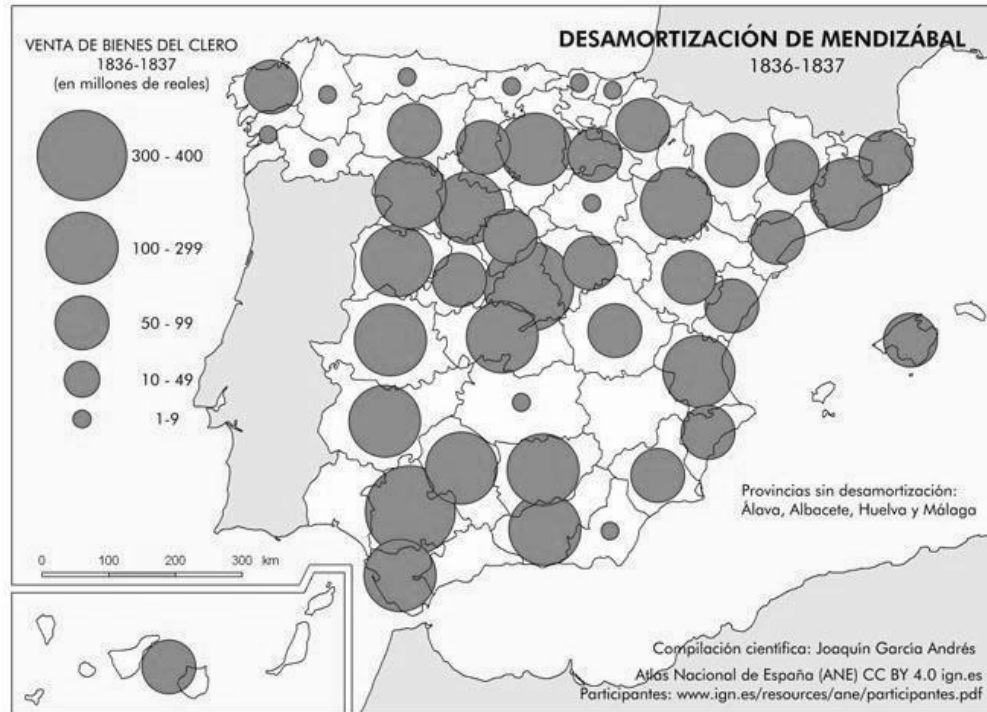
VENTA DE BIENES DEL CLERO
1836-1837
(en millones de reales)

300 - 400

100 - 299

50 - 99

10 - 49

1-9

DESAMORTIZACIÓN DE MENDIZÁBAL
1836-1837

Provincias sin desamortización:
Álava, Albacete, Huelva y Málaga

0 100 200 300 km

Compilación científica: Joaquín García Andrés

Atlas Nacional de España (ANE) CC BY 4.0 ign.es
Participantes: www.ign.es/resources/ane/participantes.pdf